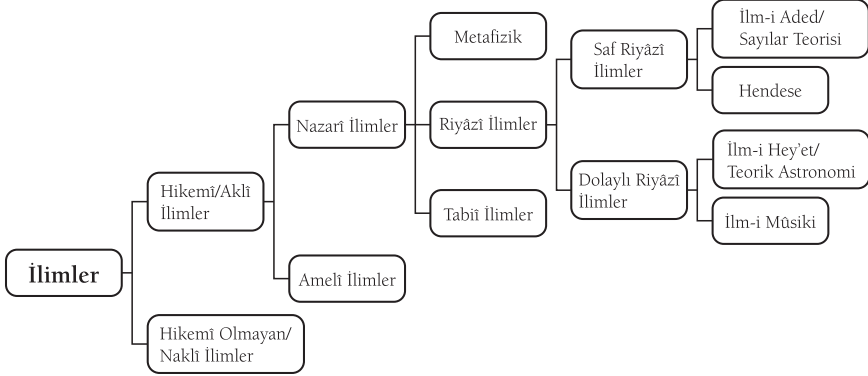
İlimler

Hikemî/Aklî İlimler

Hikemî Olmayan/ Naklî İlimler

Nazarî İlimler

Amelî İlimler

Metafizik

Riyâzî İlimler

Tabiî İlimler

Saf Riyâzî İlimler

Dolaylı Riyâzî İlimler

İlm-i Aded/ Sayılar Teorisi

Hendese

İlm-i Hey'et/ Teorik Astronomi

İlm-i Mûsiki